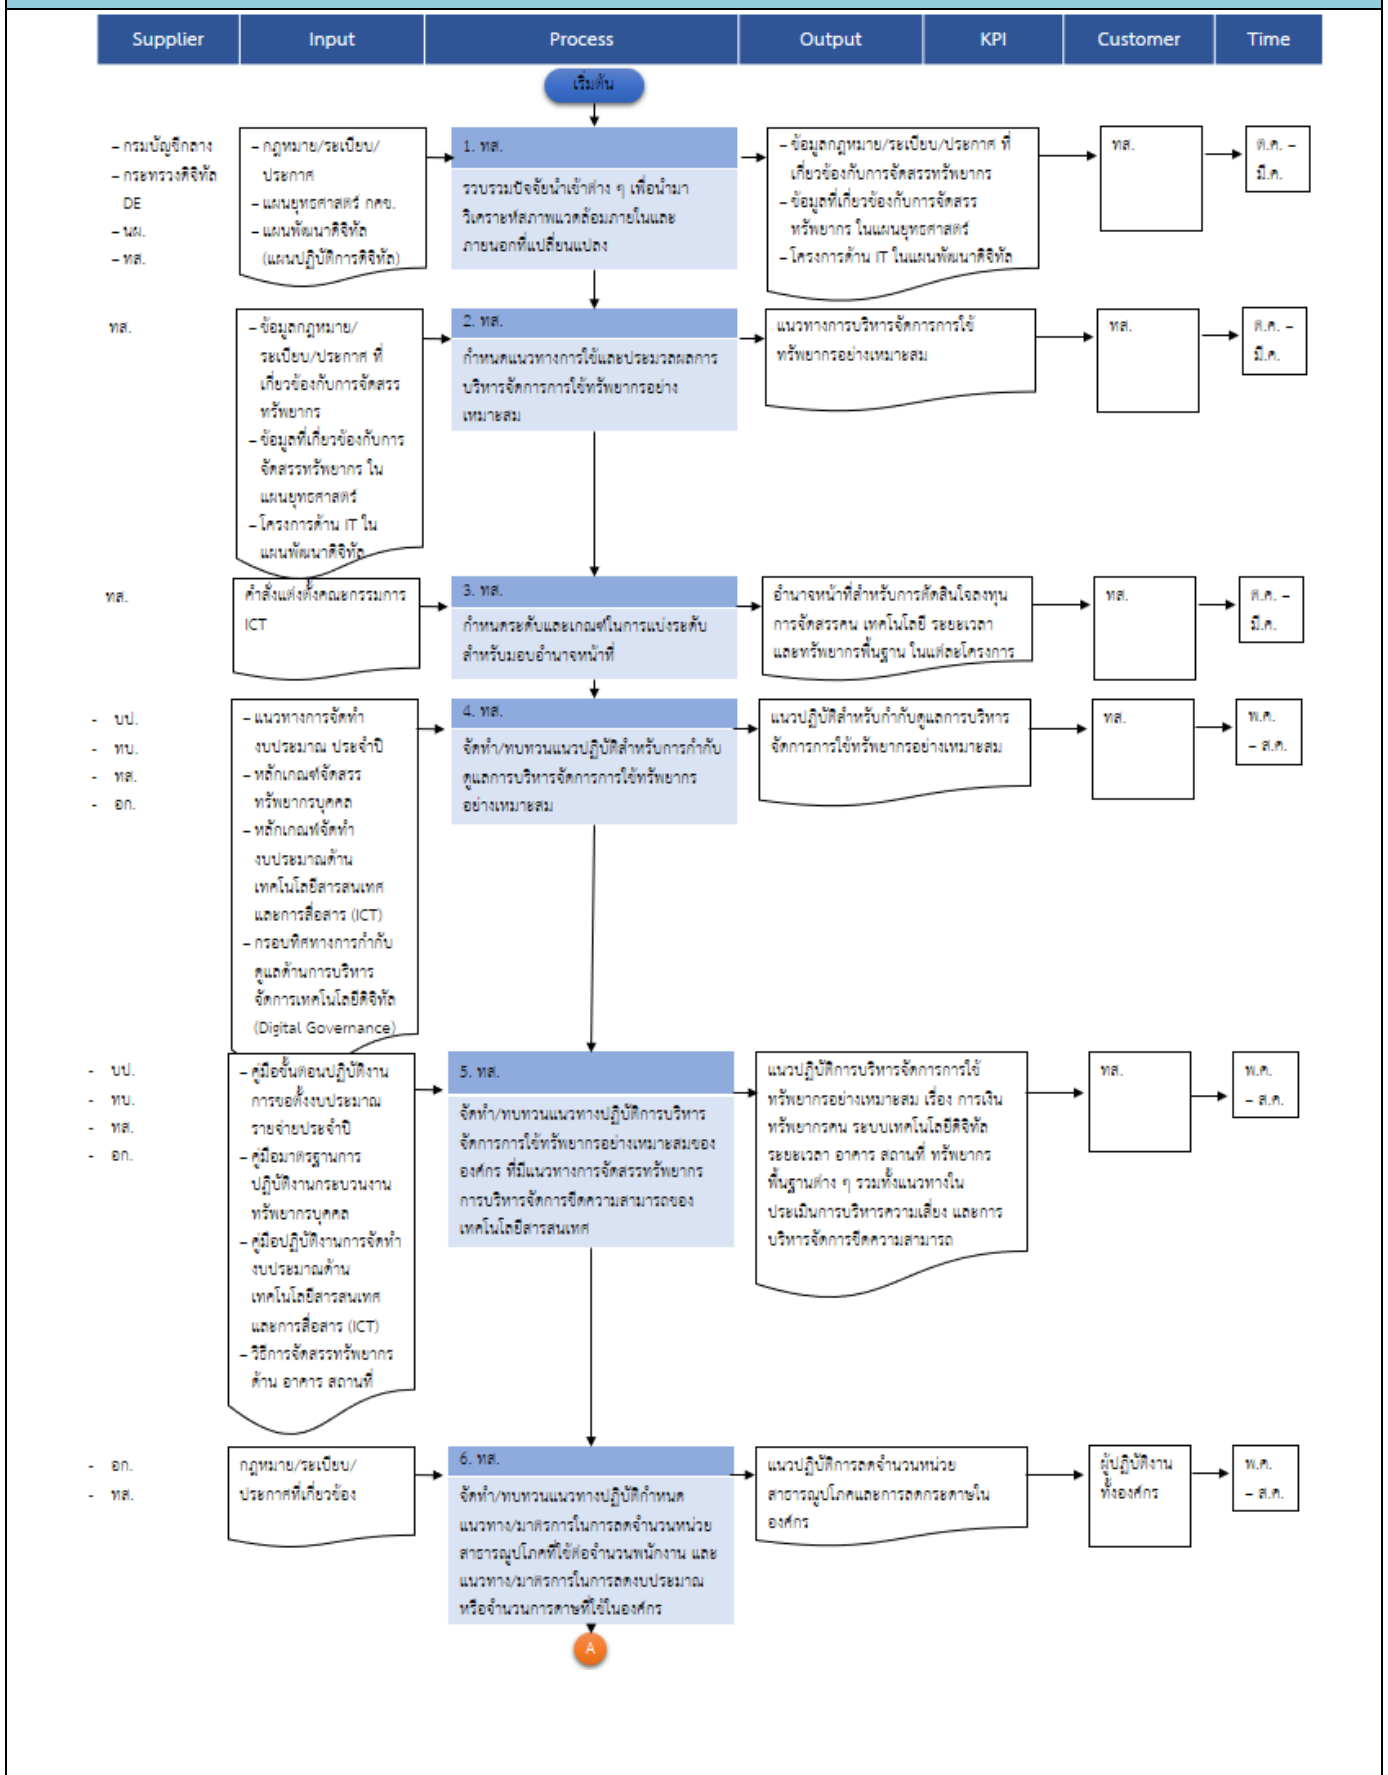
| Supplier | Input | Process | Output | KPI | Customer | Time |
|---|---|---|---|---|---|---|

เริ่มต้น

– กรมบัญชีกลาง
– กระทรวงดิจิทัล DE
– นผ.
– ทส.

– กฎหมาย/ระเบียบ/ประกาศ
– แผนยุทธศาสตร์ กคช.
– แผนพัฒนาดิจิทัล (แผนปฏิบัติการดิจิทัล)

1. ทส.
รวบรวมปัจจัยนำเข้าต่าง ๆ เพื่อนำมาวิเคราะห์สภาพแวดล้อมภายในและภายนอกที่แปลี่ยนแปลง

– ข้อมูลกฎหมาย/ระเบียบ/ประกาศ ที่เกี่ยวข้องกับการจัดสรรทรัพยากร
– ข้อมูลที่เกี่ยวข้องกับการจัดสรรทรัพยากร ในแผนยุทธศาสตร์
– โครงการด้าน IT ในแผนพัฒนาดิจิทัล

ทส.

ต.ค. – มี.ค.

ทส.

– ข้อมูลกฎหมาย/ระเบียบ/ประกาศ ที่เกี่ยวข้องกับการจัดสรรทรัพยากร
– ข้อมูลที่เกี่ยวข้องกับการจัดสรรทรัพยากร ในแผนยุทธศาสตร์
– โครงการด้าน IT ในแผนพัฒนาดิจิทัล

2. ทส.
กำหนดแนวทางการใช้และประมวลผลการบริหารจัดการการใช้ทรัพยากรอย่างเหมาะสม

แนวทางการบริหารจัดการการใช้ทรัพยากรอย่างเหมาะสม

ทส.

ต.ค. – มี.ค.

ทส.

คำสั่งแต่งตั้งคณะกรรมการ ICT

3. ทส.
กำหนดระดับและเกณฑ์ในการแบ่งระดับสำหรับมอบอำนาจหน้าที่

อำนาจหน้าที่สำหรับการตัดสินใจลงทุน การจัดสรรคน เทคโนโลยี ระยะเวลา และทรัพยากรพื้นฐาน ในแต่ละโครงการ

ทส.

ต.ค. – มี.ค.

- บป.
- ทบ.
- ทส.
- อก.

– แนวทางการจัดทำงบประมาณ ประจำปี
– หลักเกณฑ์จัดสรรทรัพยากรบุคคล
– หลักเกณฑ์จัดทำงบประมาณด้านเทคโนโลยีสารสนเทศและการสื่อสาร (ICT)
– กรอบทิศทางการกำกับดูแลด้านการบริหารจัดการเทคโนโลยีดิจิทัล (Digital Governance)

4. ทส.
จัดทำ/ทบทวนแนวปฏิบัติสำหรับการกำกับดูแลการบริหารจัดการการใช้ทรัพยากรอย่างเหมาะสม

แนวปฏิบัติสำหรับกำกับดูแลการบริหารจัดการการใช้ทรัพยากรอย่างเหมาะสม

ทส.

พ.ค. – ส.ค.

- บป.
- ทบ.
- ทส.
- อก.

– คู่มือขั้นตอนปฏิบัติงานการขอตั้งงบประมาณรายจ่ายประจำปี
– คู่มือมาตรฐานการปฏิบัติงานกระบวนงานทรัพยากรบุคคล
– คู่มือปฏิบัติงานการจัดทำงบประมาณด้านเทคโนโลยีสารสนเทศและการสื่อสาร (ICT)
– วิธีการจัดสรรทรัพยากรด้าน อาคาร สถานที่

5. ทส.
จัดทำ/ทบทวนแนวทางปฏิบัติการบริหารจัดการการใช้ทรัพยากรอย่างเหมาะสมขององค์กร ที่มีแนวทางการจัดสรรทรัพยากรการบริหารจัดการขีดความสามารถของเทคโนโลยีสารสนเทศ

แนวปฏิบัติการบริหารจัดการการใช้ทรัพยากรอย่างเหมาะสม เรื่อง การเงิน ทรัพยากรคน ระบบเทคโนโลยีดิจิทัล ระยะเวลา อาคาร สถานที่ ทรัพยากรพื้นฐานต่าง ๆ รวมทั้งแนวทางในประเมินการบริหารความเสี่ยง และการบริหารจัดการขีดความสามารถ

ทส.

พ.ค. – ส.ค.

- อก.
- ทส.

กฎหมาย/ระเบียบ/ประกาศที่เกี่ยวข้อง

6. ทส.
จัดทำ/ทบทวนแนวทางปฏิบัติกำหนดแนวทาง/มาตรการในการลดจำนวนหน่วยสาธารณูปโภคที่ใช้ต่อจำนวนพนักงาน และแนวทาง/มาตรการในการลดงบประมาณหรือจำนวนกระดาษที่ใช้ในองค์กร

แนวปฏิบัติการลดจำนวนหน่วยสาธารณูปโภคและการลดกระดาษใน องค์กร

ผู้ปฏิบัติงานทั้งองค์กร

พ.ค. – ส.ค.

A